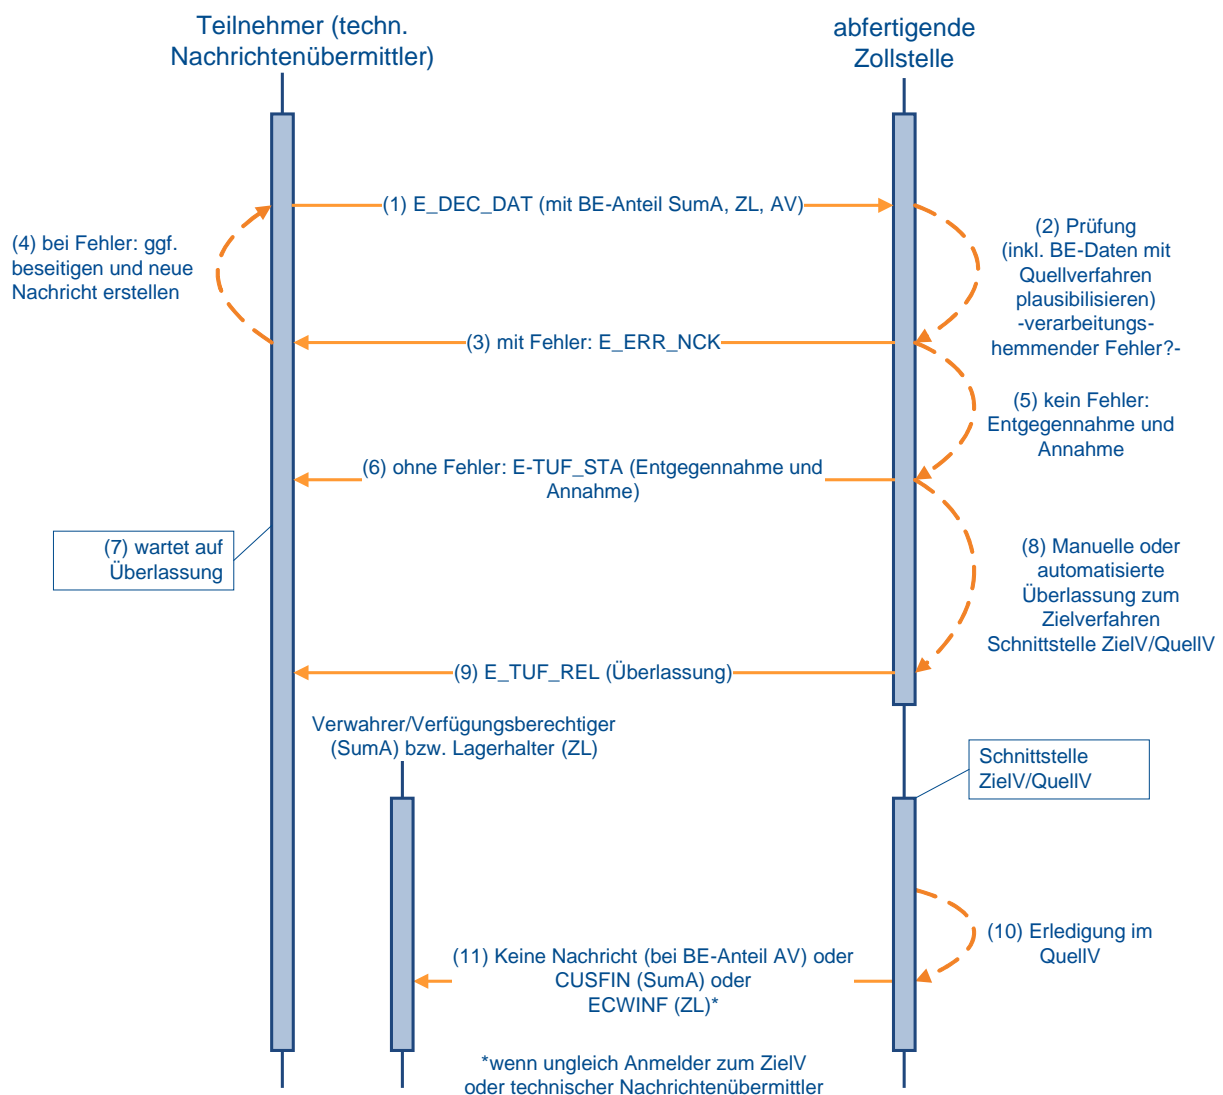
Teilnehmer (techn. Nachrichtenübermittler)

abfertigende Zollstelle

(1) E_DEC_DAT (mit BE-Anteil SumA, ZL, AV)

(2) Prüfung (inkl. BE-Daten mit Quellverfahren plausibilisieren) -verarbeitungshemmender Fehler?-

(4) bei Fehler: ggf. beseitigen und neue Nachricht erstellen

(3) mit Fehler: E_ERR_NCK

(5) kein Fehler: Entgegennahme und Annahme

(6) ohne Fehler: E-TUF_STA (Entgegennahme und Annahme)

(7) wartet auf Überlassung

(8) Manuelle oder automatisierte Überlassung zum Zielverfahren Schnittstelle ZielV/QuellV

(9) E_TUF_REL (Überlassung)

Verwahrer/Verfügungsberechtiger (SumA) bzw. Lagerhalter (ZL)

Schnittstelle ZielV/QuellV

(10) Erledigung im QuellV

(11) Keine Nachricht (bei BE-Anteil AV) oder CUSFIN (SumA) oder ECWINF (ZL)*

*wenn ungleich Anmelder zum ZielV oder technischer Nachrichtenübermittler